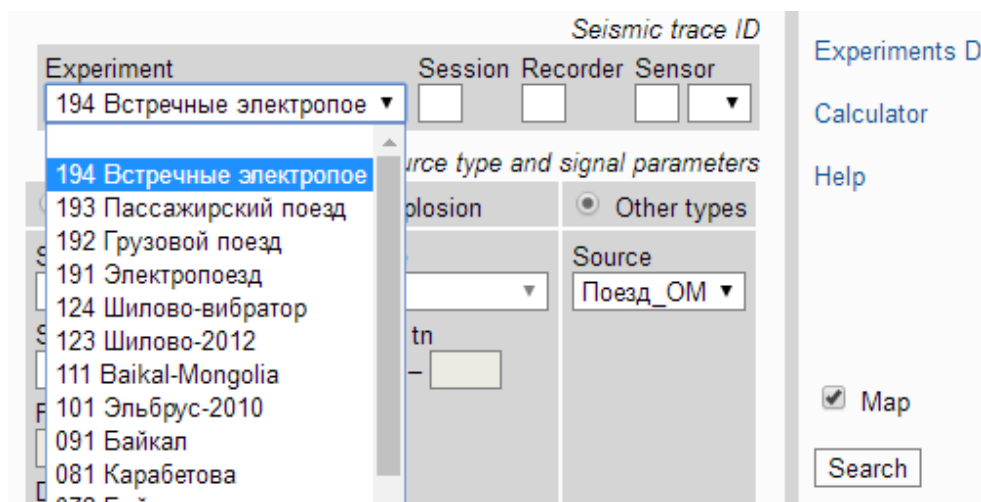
Seismic trace ID

Experiment
194 Встречные электропое ▼
Session
Recorder
Sensor

194 Встречные электропое
193 Пассажирский поезд
192 Грузовой поезд
191 Электропоезд
124 Шилово-вибратор
123 Шилово-2012
111 Baikal-Mongolia
101 Эльбрус-2010
091 Байкал
081 Карабетова
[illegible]

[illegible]urce type and signal parameters
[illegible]plosion
Other types
Source
Поезд_ОМ ▼
tn
–

Experiments D
Calculator
Help
Map
Search